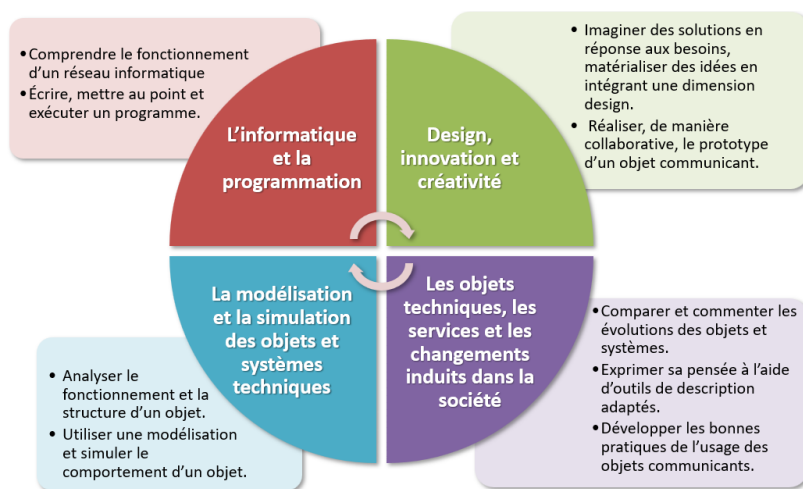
• Comprendre le fonctionnement d'un réseau informatique
• Écrire, mettre au point et exécuter un programme.

L'informatique et la programmation

Design, innovation et créativité

• Imaginer des solutions en réponse aux besoins, matérialiser des idées en intégrant une dimension design.
• Réaliser, de manière collaborative, le prototype d'un objet communicant.

La modélisation et la simulation des objets et systèmes techniques

Les objets techniques, les services et les changements induits dans la société

• Analyser le fonctionnement et la structure d'un objet.
• Utiliser une modélisation et simuler le comportement d'un objet.

• Comparer et commenter les évolutions des objets et systèmes.
• Exprimer sa pensée à l'aide d'outils de description adaptés.
• Développer les bonnes pratiques de l'usage des objets communicants.